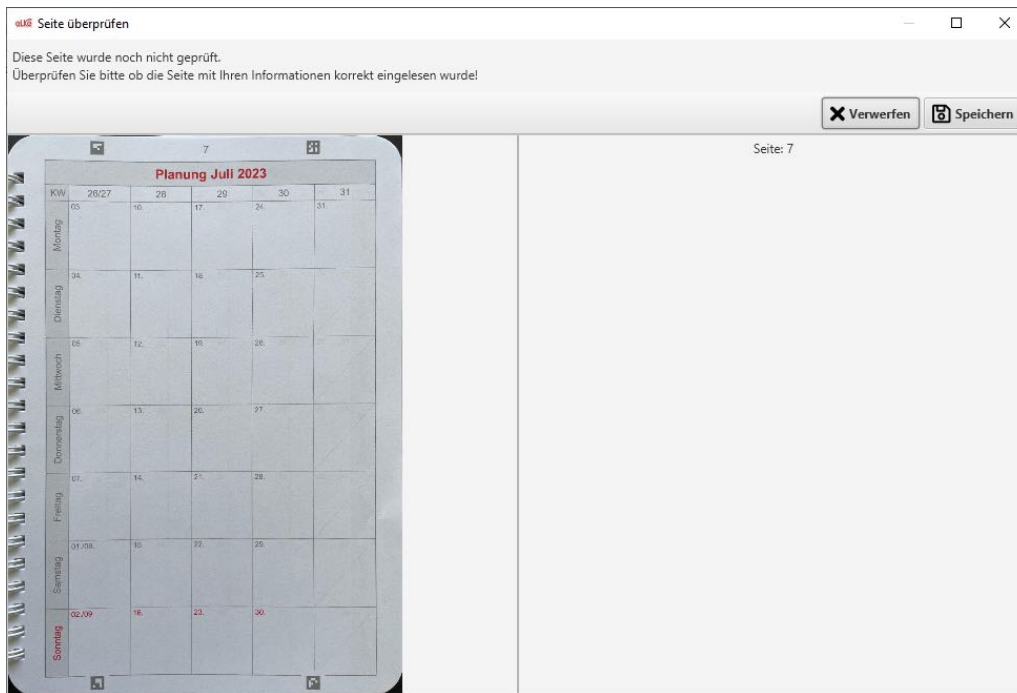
Seite überprüfen

Diese Seite wurde noch nicht geprüft.
Überprüfen Sie bitte ob die Seite mit Ihren Informationen korrekt eingelesen wurde!

Verwerfen Speichern

7

Planung Juli 2023

| KW | 26/27 | 28 | 29 | 30 | 31 |
|---|---|---|---|---|---|
| Montag | 03. | 10. | 17. | 24. | 31. |
| Dienstag | 04. | 11. | 18. | 25. | |
| Mittwoch | 05. | 12. | 19. | 26. | |
| Donnerstag | 06. | 13. | 20. | 27. | |
| Freitag | 07. | 14. | 21. | 28. | |
| Samstag | 01./08. | 15. | 22. | 29. | |
| Sonntag | 02./09. | 16. | 23. | 30. | |

Seite: 7